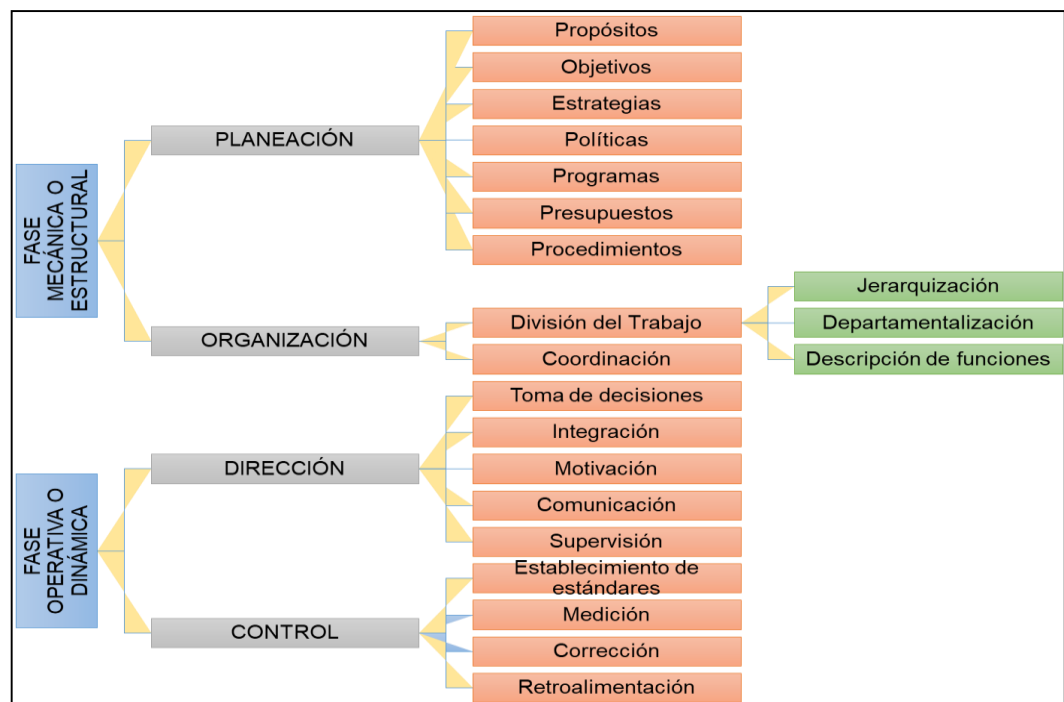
FASE MECÁNICA O ESTRUCTURAL

PLANEACIÓN

Propósitos
Objetivos
Estrategias
Políticas
Programas
Presupuestos
Procedimientos

ORGANIZACIÓN

División del Trabajo
Jerarquización
Departamentalización
Descripción de funciones
Coordinación

FASE OPERATIVA O DINÁMICA

DIRECCIÓN

Toma de decisiones
Integración
Motivación
Comunicación
Supervisión

CONTROL

Establecimiento de estándares
Medición
Corrección
Retroalimentación